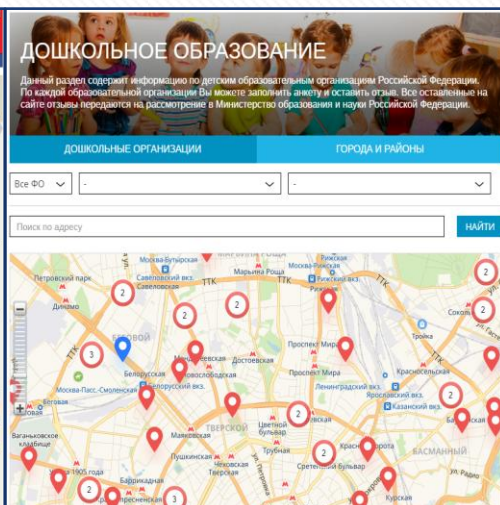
ДОШКОЛЬНОЕ ОБРАЗОВАНИЕ

Данный раздел содержит информацию по детским образовательным организациям Российской Федерации. По каждой образовательной организации Вы можете заполнить анкету и оставить отзыв. Все оставленные на сайте отзывы передаются на рассмотрение в Министерство образования и науки Российской Федерации.

ДОШКОЛЬНЫЕ ОРГАНИЗАЦИИ

ГОРОДА И РАЙОНЫ

Все ФО

-

-

Поиск по адресу

НАЙТИ

Петровский парк
Динамо
Савеловская
Савеловский вкз.
Москва-Бутырская
Марьина Роща
Рижская
Рижский вкз.
ТТК
Белорусская
Белорусский вкз.
Менделеевская
Новослободская
Достоевская
Проспект Мира
Москва-Пасс.-Смоленская
Беговая
Ваганьковское кладбище
Маяковская
Тверской
Пушкинская
Чеховская
Тверская
Цветной бульвар
Трубная
Сретенский бульвар
Баррикадная
Краснопресненская
Улица 1905 года
Ленинградский вкз.
Комсомольская
Ярославский вкз.
Казанский вкз.
Красносельская
Красные Ворота
Бауманская
Басманный
Курская
Сокол
Тройка
2
3